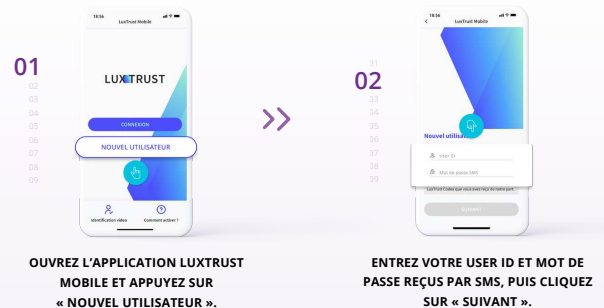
01
02
03
04
05
06
07
08
09

18:56
LuxTrust Mobile
LUXTRUST
CONNEXION
NOUVEL UTILISATEUR
Identification vidéo
Comment activer ?

OUVREZ L'APPLICATION LUXTRUST MOBILE ET APPUYEZ SUR « NOUVEL UTILISATEUR ».

31
02
33
34
35
36
37
38
39

18:56
LuxTrust Mobile
Nouvel utilis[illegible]
User ID
Mot de passe SMS
LuxTrust Codes que vous avez reçu de notre part
SUIVANT

ENTREZ VOTRE USER ID ET MOT DE PASSE REÇUS PAR SMS, PUIS CLIQUEZ SUR « SUIVANT ».